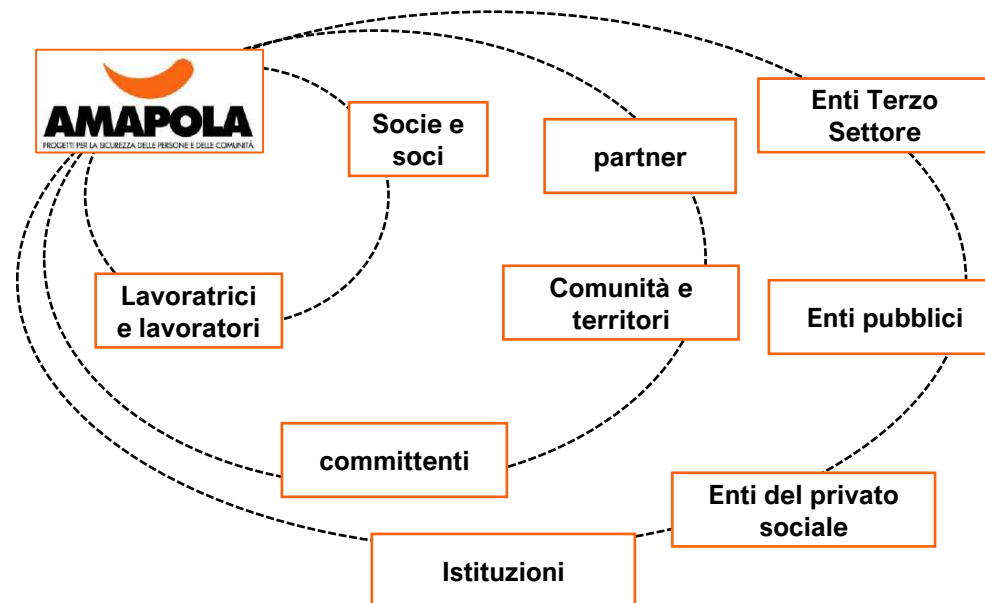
AMAPOLA
PROGETTI PER LA SICUREZZA DELLE PERSONE E DELLE COMUNITÀ

Socie e soci

partner

Enti Terzo Settore

Lavoratrici e lavoratori

Comunità e territori

Enti pubblici

committenti

Enti del privato sociale

Istituzioni